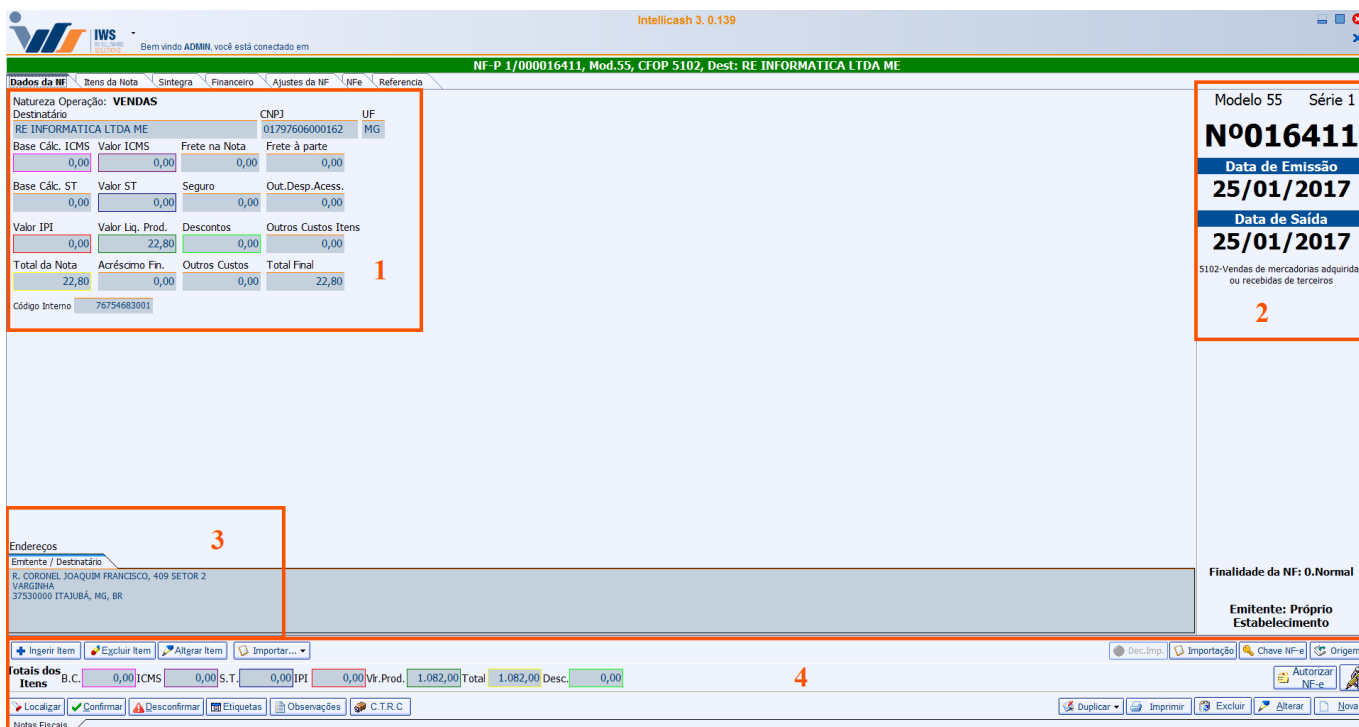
IWS
Bem vindo ADMIN, você está conectado em
Intellicash 3. 0.139

NF-P 1/000016411, Mod.55, CFOP 5102, Dest: RE INFORMATICA LTDA ME

Dados da NF | Itens da Nota | Sintegra | Financeiro | Ajustes da NF | NFe | Referencia

Natureza Operação: VENDAS
Destinatário
RE INFORMATICA LTDA ME
CNPJ
01797606000162
UF
MG

| Base Cálc. ICMS | Valor ICMS | Frete na Nota | Frete à parte |
|---|---|---|---|
| 0,00 | 0,00 | 0,00 | 0,00 |
| Base Cálc. ST | Valor ST | Seguro | Out.Desp.Acess. |
| 0,00 | 0,00 | 0,00 | 0,00 |
| Valor IPI | Valor Liq. Prod. | Descontos | Outros Custos Itens |
| 0,00 | 22,80 | 0,00 | 0,00 |
| Total da Nota | Acréscimo Fin. | Outros Custos | Total Final |
| 22,80 | 0,00 | 0,00 | 22,80 |

Código Interno 76754683001

1

Modelo 55 Série 1
Nº016411
Data de Emissão
25/01/2017
Data de Saída
25/01/2017
5102-Vendas de mercadorias adquiridas ou recebidas de terceiros

2

3

Endereços
Emitente / Destinatário
R. CORONEL JOAQUIM FRANCISCO, 409 SETOR 2
VARGINHA
37530000 ITAJUBÁ, MG, BR

Finalidade da NF: 0.Normal

Emitente: Próprio Estabelecimento

Inserir Item | Excluir Item | Alterar Item | Importar... | Dec.Imp. | Importação | Chave NF-e | Origem

Totais dos Itens B.C. 0,00 ICMS 0,00 S.T. 0,00 IPI 0,00 Vlr.Prod. 1.082,00 Total 1.082,00 Desc. 0,00

4

Autorizar NF-e

Localizar | Confirmar | Desconfirmar | Etiquetas | Observações | C.T.R.C | Duplicar | Imprimir | Excluir | Alterar | Nova

Notas Fiscais